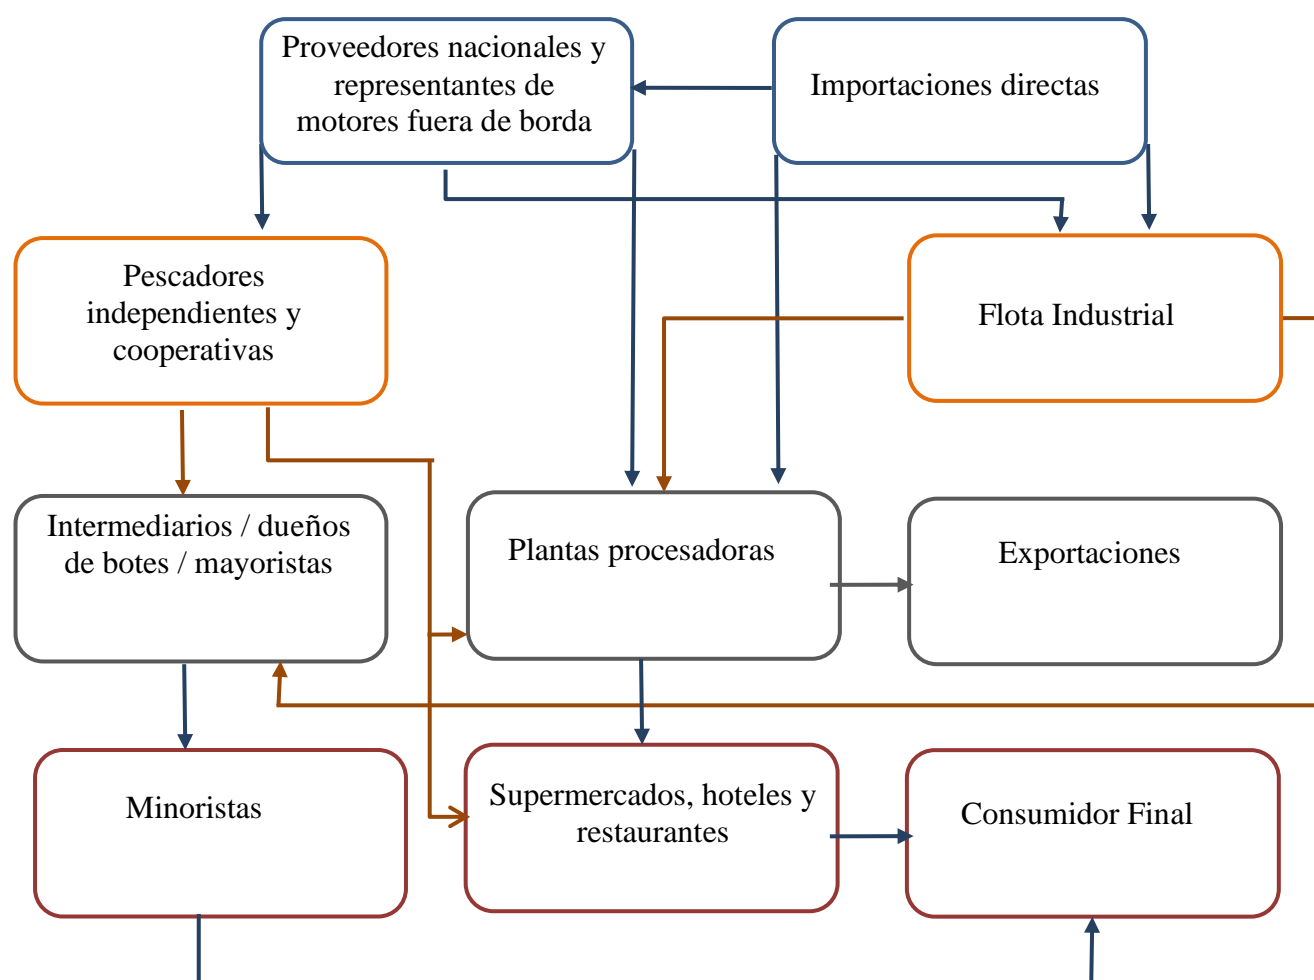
Proveedores nacionales y representantes de motores fuera de borda

Importaciones directas

Pescadores independientes y cooperativas

Flota Industrial

Intermediarios / dueños de botes / mayoristas

Plantas procesadoras

Exportaciones

Minoristas

Supermercados, hoteles y restaurantes

Consumidor Final